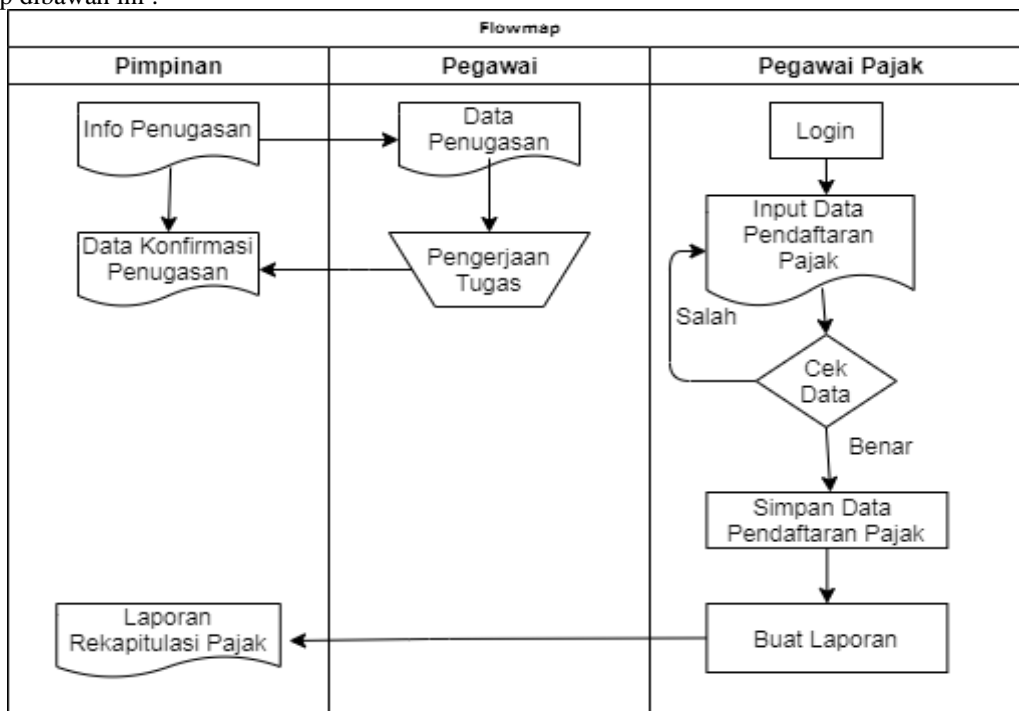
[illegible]p dibawah ini :

Flowmap

| Pimpinan | Pegawai | Pegawai Pajak |
|---|---|---|

Info Penugasan

Data Konfirmasi Penugasan

Laporan Rekapitulasi Pajak

Data Penugasan

Pengerjaan Tugas

Login

Input Data Pendaftaran Pajak

Salah

Cek Data

Benar

Simpan Data Pendaftaran Pajak

Buat Laporan